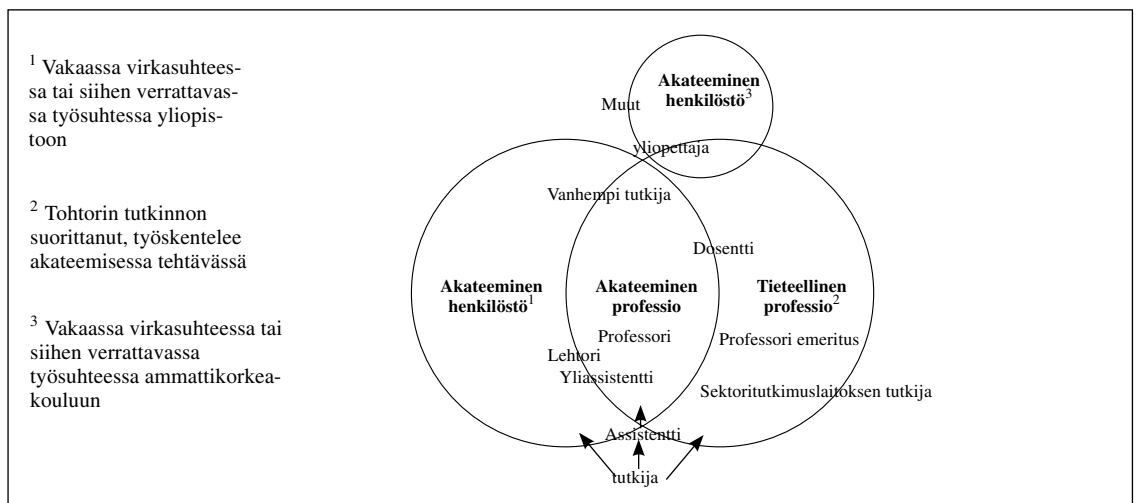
$^1$ Vakaassa virkasuhteessa tai siihen verrattavassa työsuhteessa yliopistoon

$^2$ Tohtorin tutkinnon suorittanut, työskentelee akateemisessa tehtävässä

$^3$ Vakaassa virkasuhteessa tai siihen verrattavassa työsuhteessa ammattikorkeakouluun

**Akateeminen henkilöstö**$^3$

Muut

yliopettaja

Vanhempi tutkija

Dosentti

**Akateeminen henkilöstö**$^1$

**Akateeminen professio**

**Tieteellinen professio**$^2$

Professori

Professori emeritus

Lehtori

Yliassistentti

Sektoritutkimuslaitoksen tutkija

Assistentti

tutkija